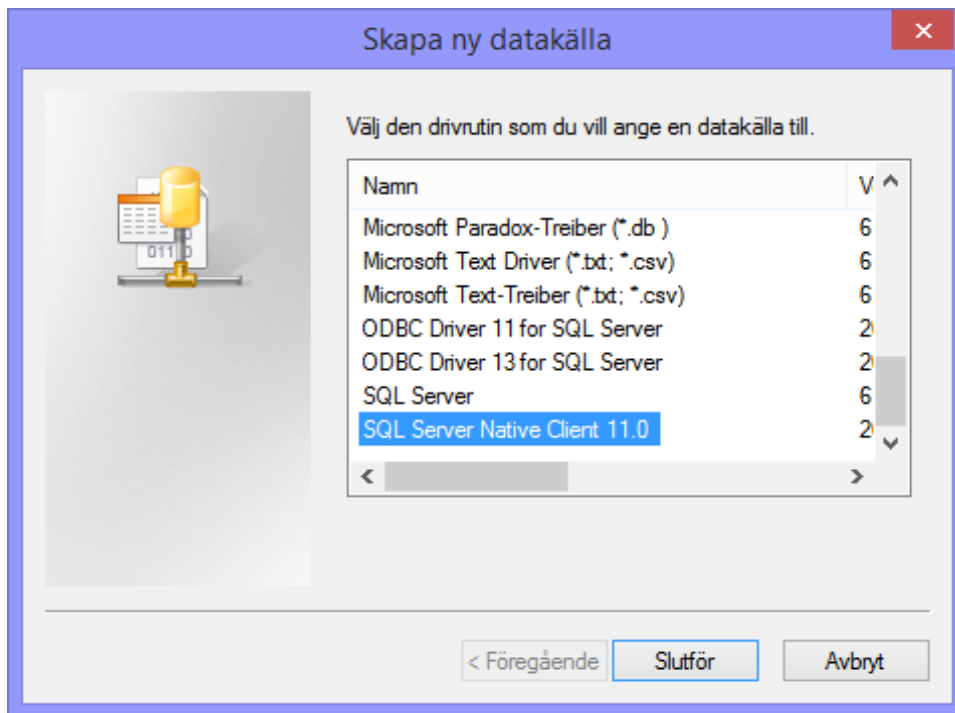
Skapa ny datakälla

Välj den drivrutin som du vill ange en datakälla till.

| Namn | V |
|---|---|
| Microsoft Paradox-Treiber (*.db ) | 6 |
| Microsoft Text Driver (*.txt; *.csv) | 6 |
| Microsoft Text-Treiber (*.txt; *.csv) | 6 |
| ODBC Driver 11 for SQL Server | 2 |
| ODBC Driver 13 for SQL Server | 2 |
| SQL Server | 6 |
| SQL Server Native Client 11.0 | 2 |

< Föregående
Slutför
Avbryt